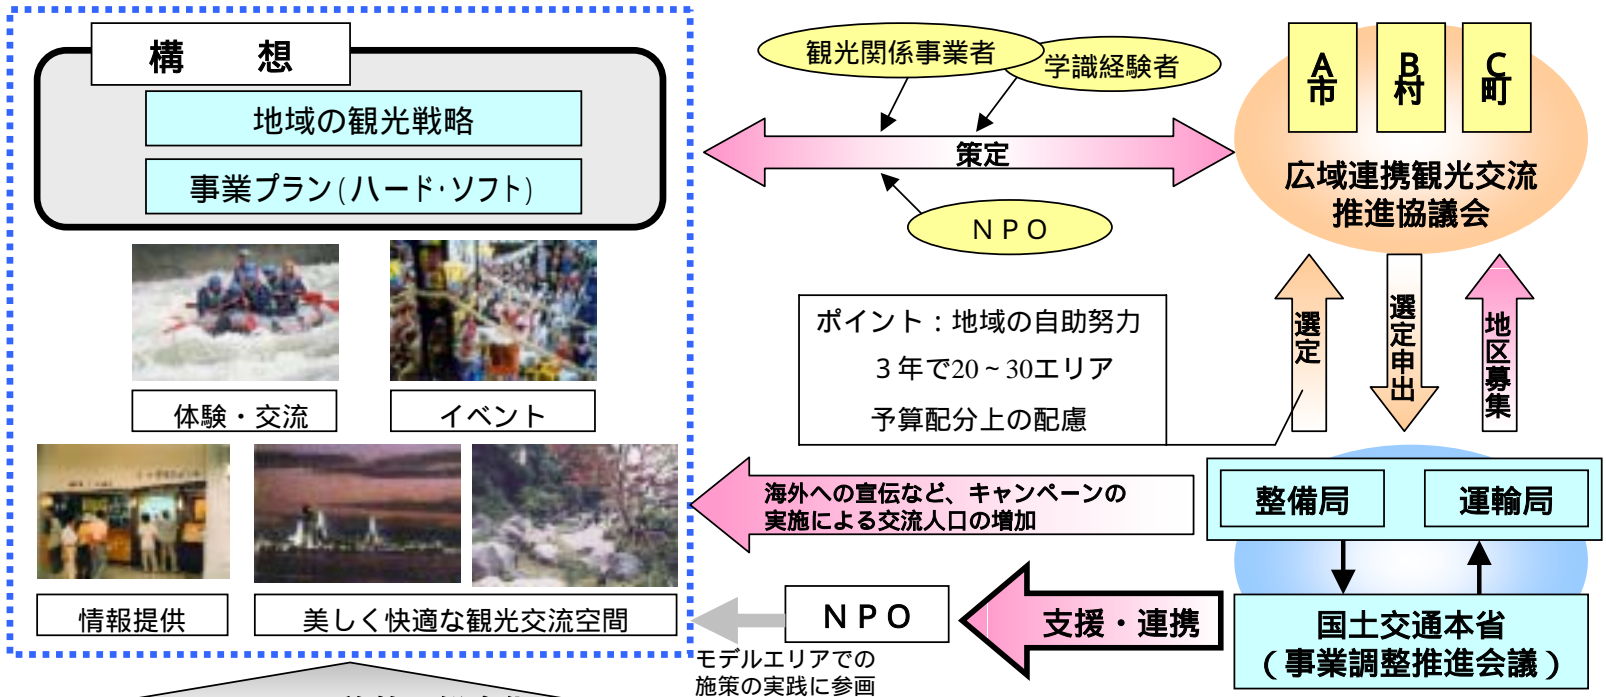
構　想

地域の観光戦略

事業プラン(ハード･ソフト)

体験・交流

イベント

情報提供

美しく快適な観光交流空間

観光関係事業者

学識経験者

策定

NPO

A市

B村

C町

広域連携観光交流推進協議会

ポイント：地域の自助努力

3年で20~30エリア

予算配分上の配慮

選定

選定申出

地区募集

海外への宣伝など、キャンペーンの実施による交流人口の増加

整備局

運輸局

NPO

支援・連携

国土交通本省（事業調整推進会議）

モデルエリアでの施策の実践に参画

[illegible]